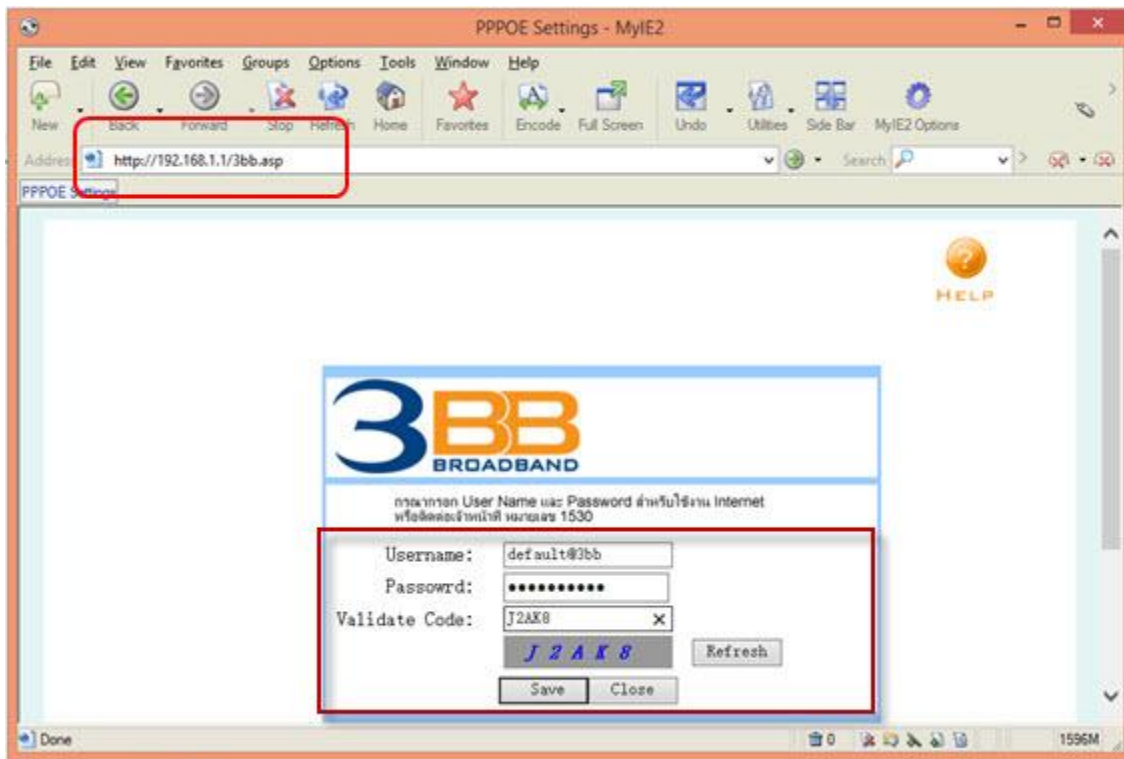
PPPOE Settings - MyIE2

File Edit View Favorites Groups Options Tools Window Help

New Back Forward Stop Refresh Home Favorites Encode Full Screen Undo Utilities Side Bar MyIE2 Options

Address http://192.168.1.1/3bb.asp

Search

PPPOE Settings

HELP

3BB BROADBAND

กรุณากรอก User Name และ Password สำหรับใช้งาน Internet หรือติดต่อเจ้าหน้าที่ หมายเลข 1530

Username: default@3bb

Passowrd: •••••••••••

Validate Code: J2AK8

J 2 A K 8

Refresh

Save Close

Done

0

1596M